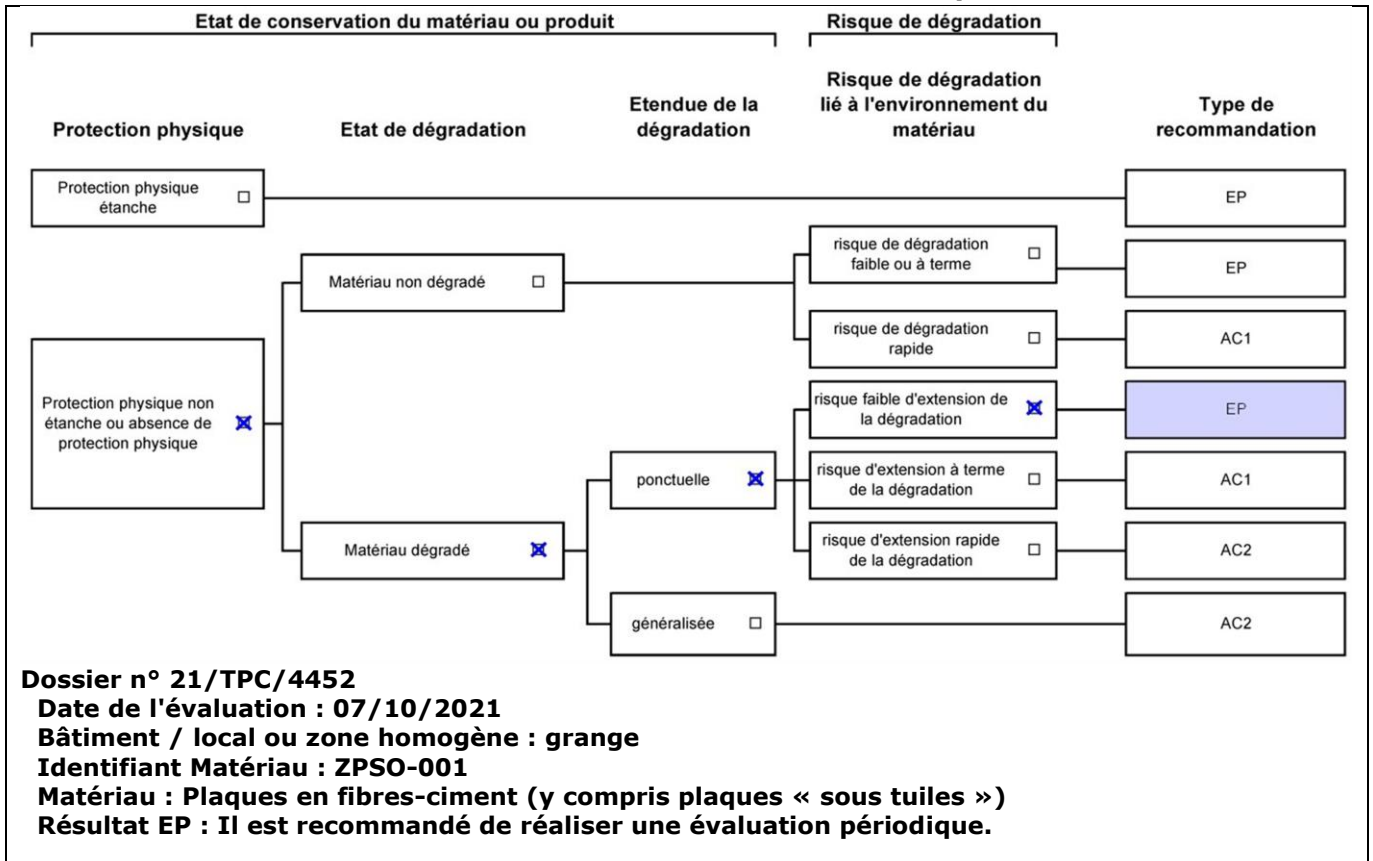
Etat de conservation du matériau ou produit

Risque de dégradation

Protection physique

Etat de dégradation

Etendue de la dégradation

Risque de dégradation lié à l'environnement du matériau

Type de recommandation

Protection physique étanche ☐

EP

Matériau non dégradé ☐

risque de dégradation faible ou à terme ☐

EP

risque de dégradation rapide ☐

AC1

Protection physique non étanche ou absence de protection physique ☒

risque faible d'extension de la dégradation ☒

EP

ponctuelle ☒

risque d'extension à terme de la dégradation ☐

AC1

Matériau dégradé ☒

risque d'extension rapide de la dégradation ☐

AC2

généralisée ☐

AC2

Dossier n° 21/TPC/4452
Date de l'évaluation : 07/10/2021
Bâtiment / local ou zone homogène : grange
Identifiant Matériau : ZPSO-001
Matériau : Plaques en fibres-ciment (y compris plaques « sous tuiles »)
Résultat EP : Il est recommandé de réaliser une évaluation périodique.